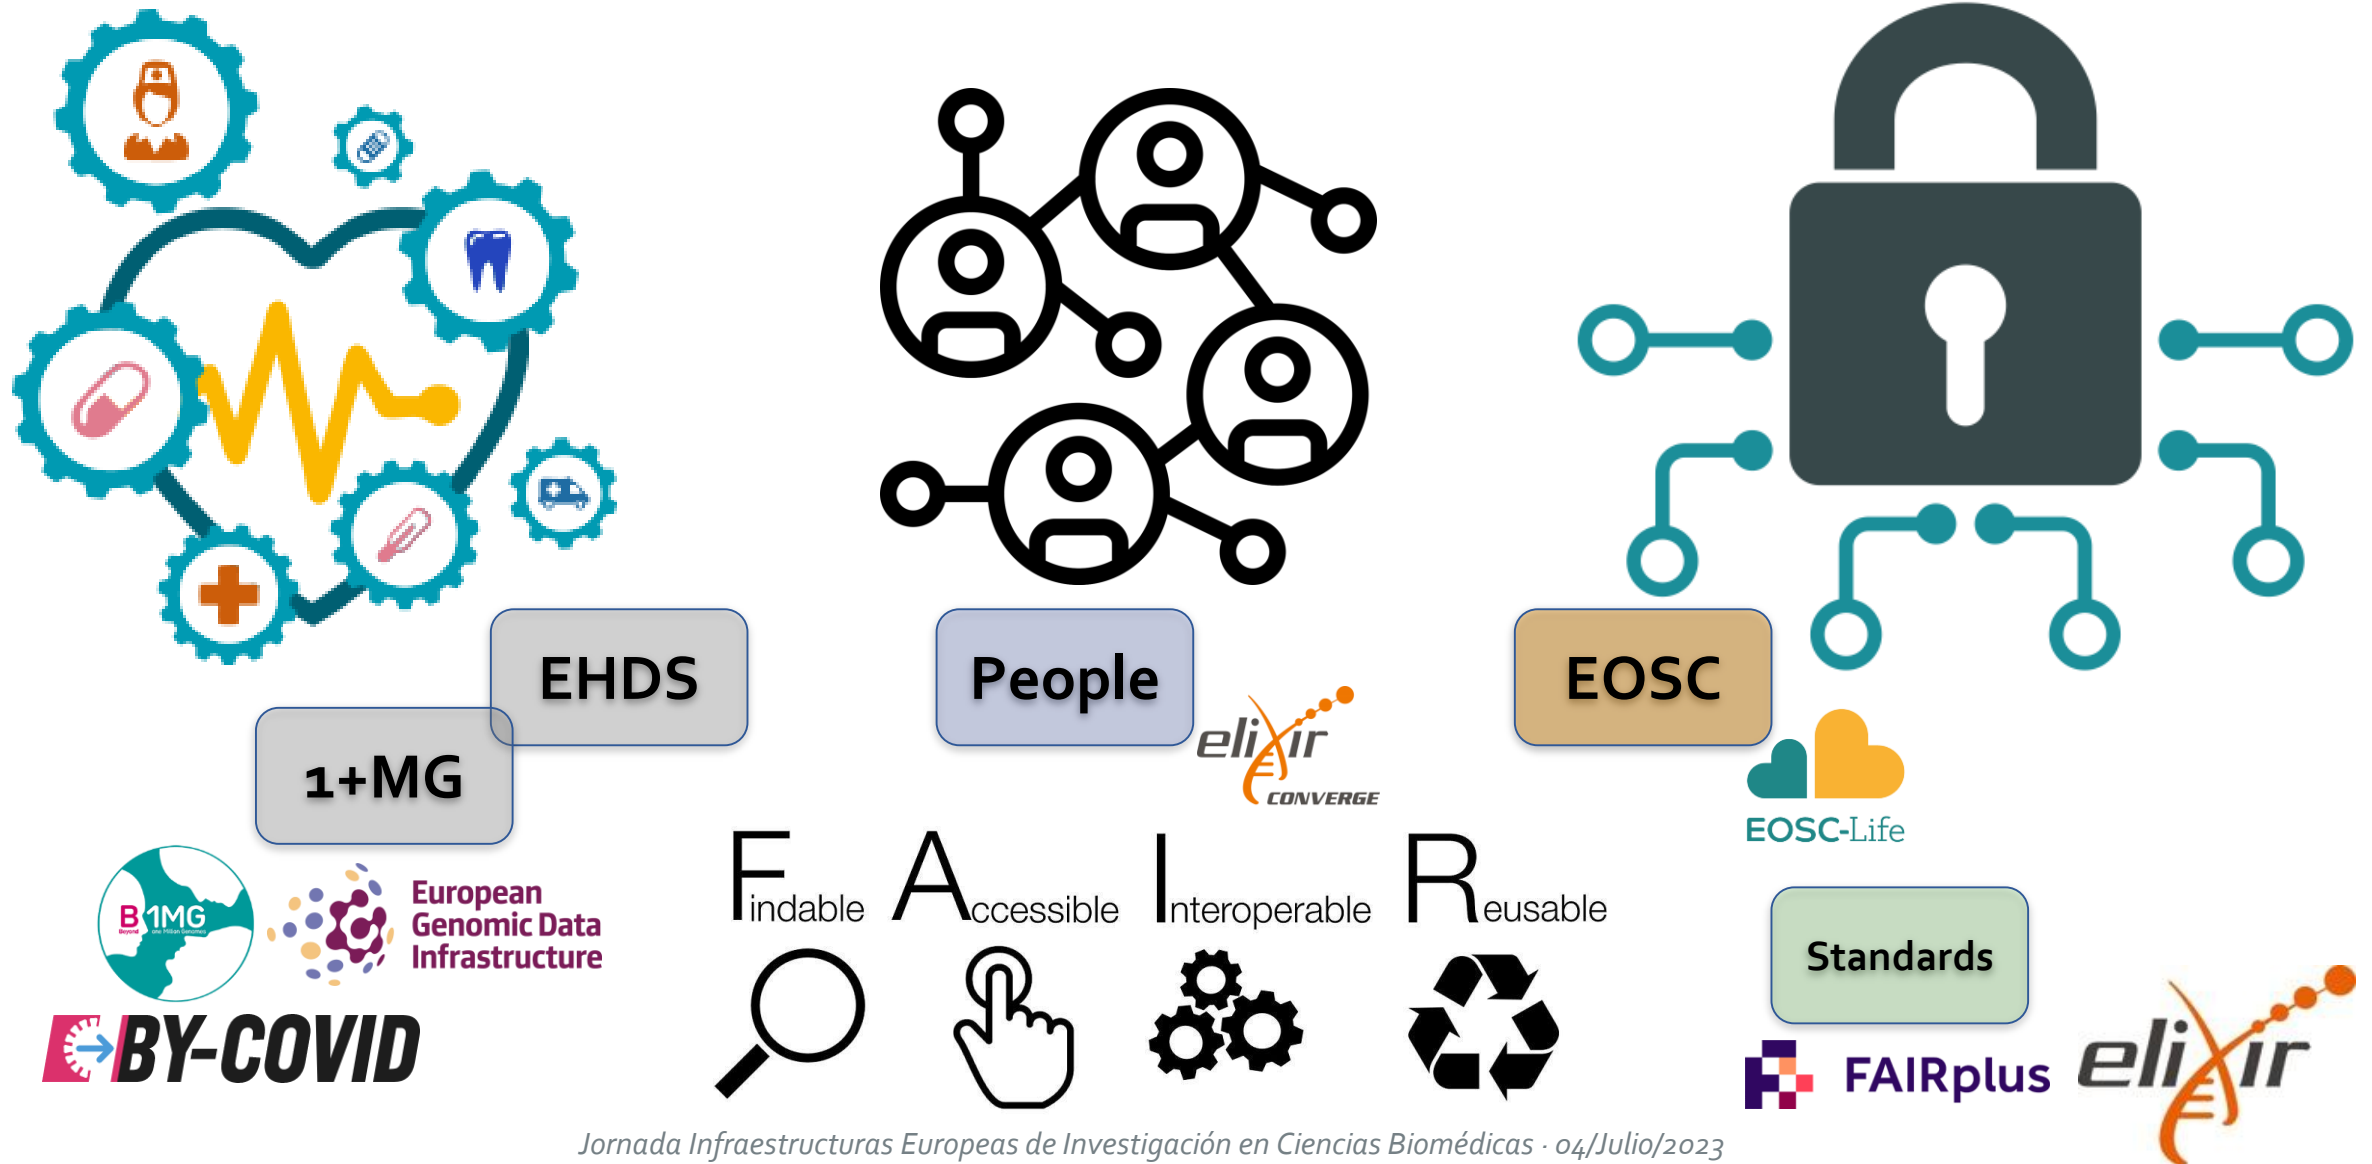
EHDS

People

EOSC

1+MG

elixir CONVERGE

EOSC-Life

B1MG

European Genomic Data Infrastructure

BY-COVID

Findable Accessible Interoperable Reusable

Standards

FAIRplus

elixir

Jornada Infraestructuras Europeas de Investigación en Ciencias Biomédicas · 04/Julio/2023